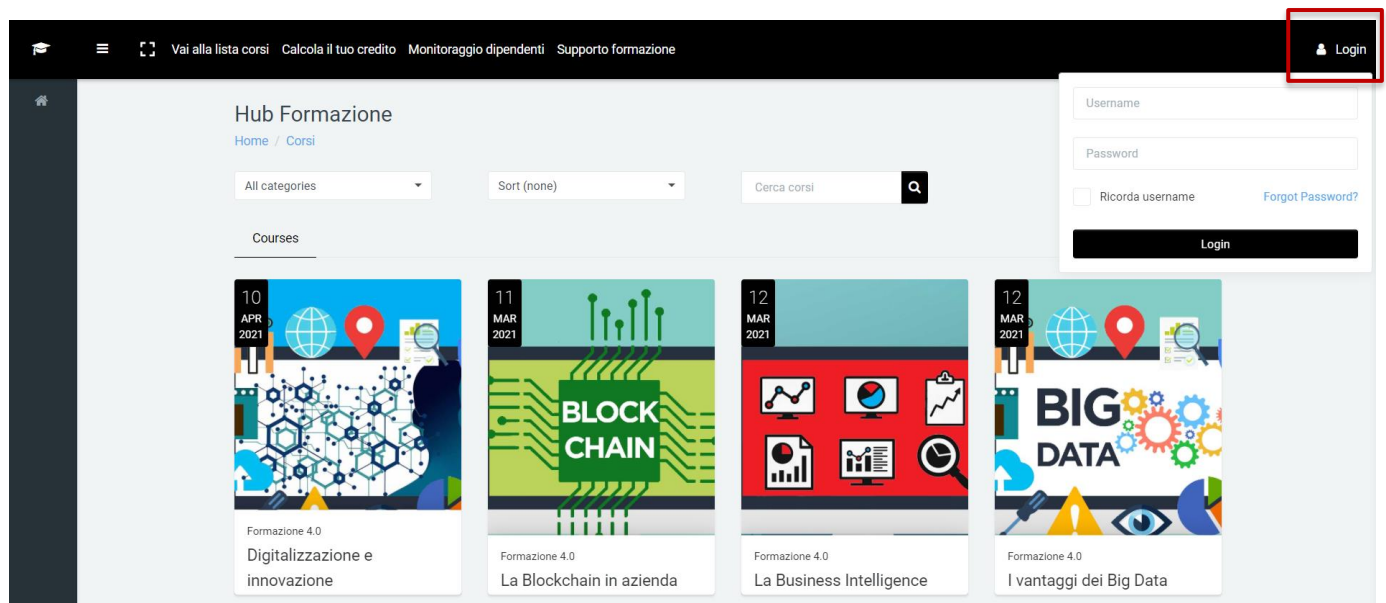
Vai alla lista corsi Calcola il tuo credito Monitoraggio dipendenti Supporto formazione

Login

Hub Formazione

Home / Corsi

All categories

Sort (none)

Cerca corsi

Username

Password

Ricorda username

Forgot Password?

Login

Courses

10 APR 2021

Formazione 4.0

Digitalizzazione e innovazione

11 MAR 2021

BLOCK CHAIN

Formazione 4.0

La Blockchain in azienda

12 MAR 2021

Formazione 4.0

La Business Intelligence

12 MAR 2021

BIG DATA

Formazione 4.0

I vantaggi dei Big Data